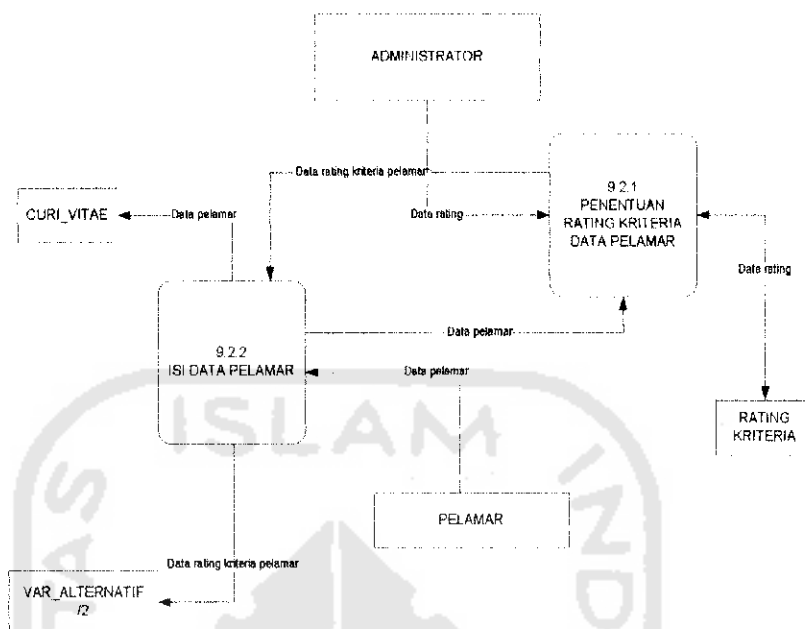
ADMINISTRATOR

Data rating kriteria pelamar

9.2.1
PENENTUAN
RATING KRITERIA
DATA PELAMAR

CURI_VITAE

Data pelamar

Data rating

Data rating

9.2.2
ISI DATA PELAMAR

Data pelamar

Data pelamar

RATING
KRITERIA

PELAMAR

Data rating kriteria pelamar

VAR_ALTERNATIF
f2

ISLAM